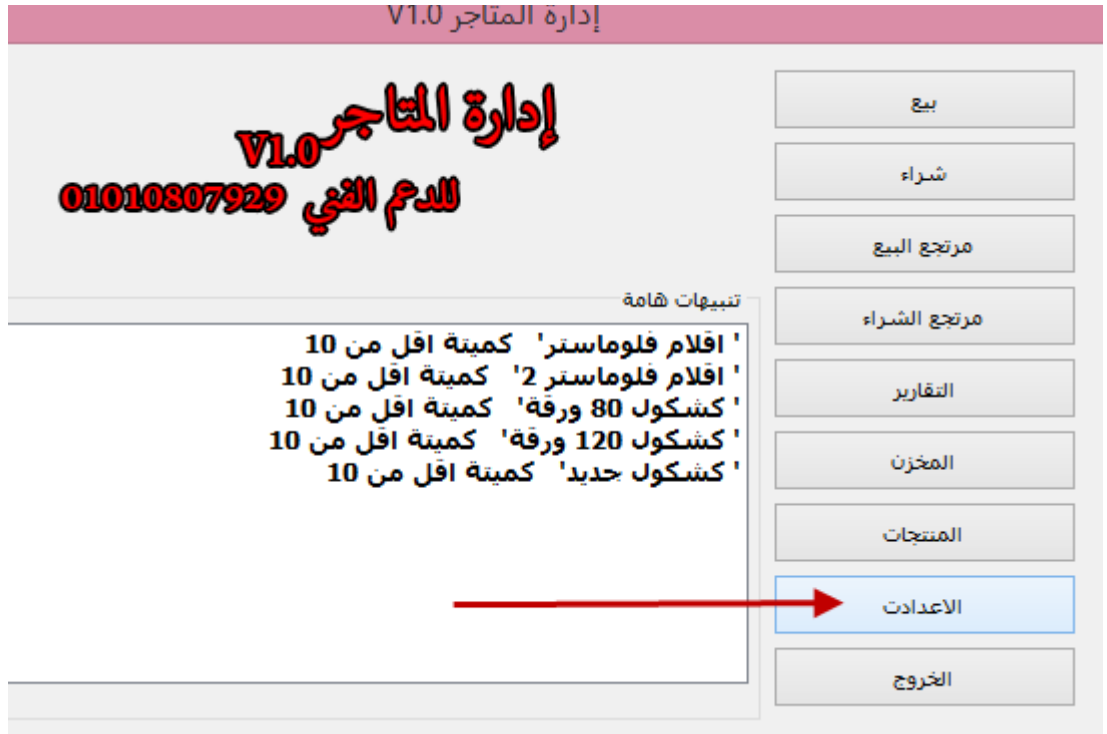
إدارة المتاجر V1.0

إدارة المتاجر
V1.0
للدعم الفني 01010807929

بيع
شراء
مرتجع البيع
مرتجع الشراء
التقارير
المخزن
المنتجات
الاعدادت
الخروج

تنبيهات هامة
' اقلام فلوماستر' كمية اقل من 10
' اقلام فلوماستر 2' كمية اقل من 10
' كشكول 80 ورقة' كمية اقل من 10
' كشكول 120 ورقة' كمية اقل من 10
' كشكول جديد' كمية اقل من 10